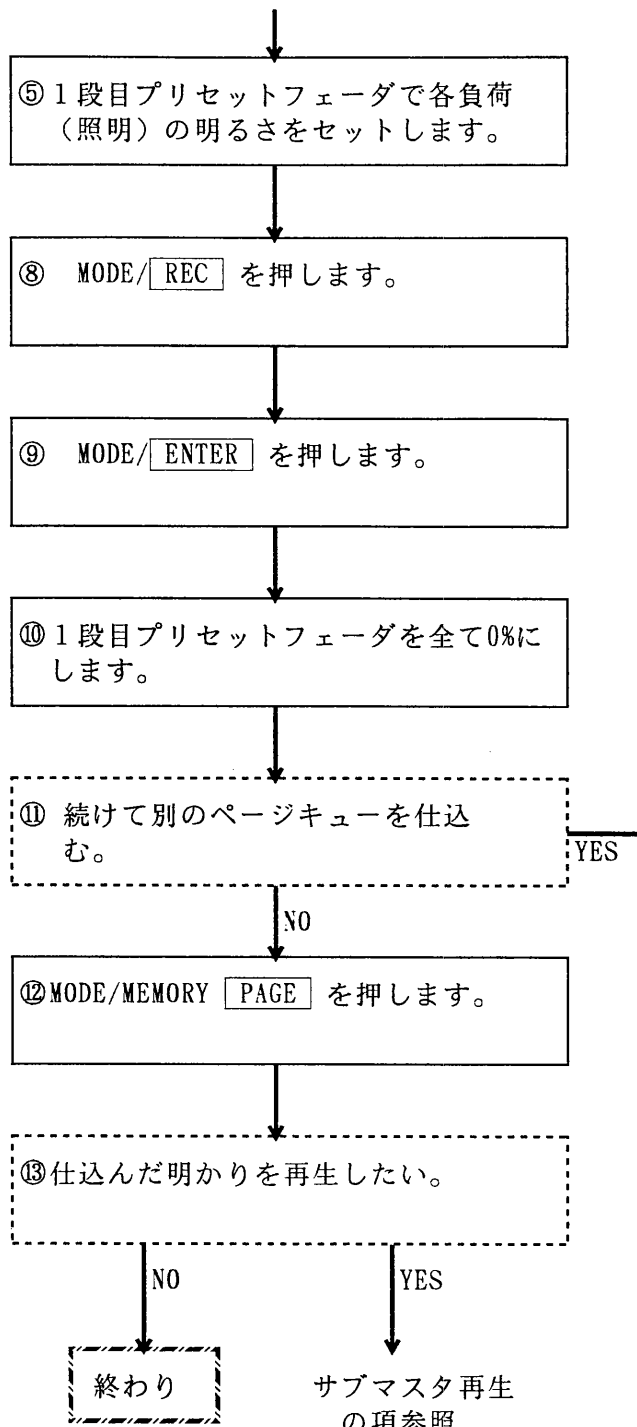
⑤１段目プリセットフェーダで各負荷（照明）の明るさをセットします。

⑧ MODE/REC を押します。

⑨ MODE/ENTER を押します。

⑩１段目プリセットフェーダを全て0%にします。

⑪ 続けて別のページキューを仕込む。

YES

NO

⑫MODE/MEMORY PAGE を押します。

⑬仕込んだ明かりを再生したい。

NO

YES

終わり

サブマスタ再生の項参照